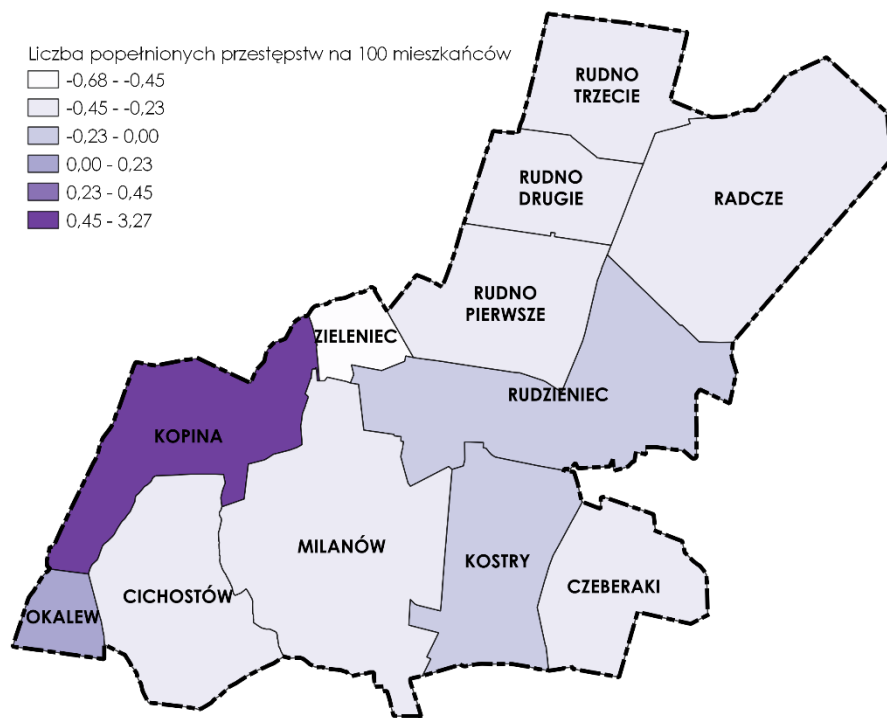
Liczba popełnionych przestępstw na 100 mieszkańców
-0,68 - -0,45
-0,45 - -0,23
-0,23 - 0,00
0,00 - 0,23
0,23 - 0,45
0,45 - 3,27

RUDNO TRZECIE
RUDNO DRUGIE
RADCZE
RUDNO PIERWSZE
ZIELENIEC
RUDZIENIEC
KOPINA
MILANÓW
KOSTRY
CZEBERAKI
CICHOSTÓW
OKALEW